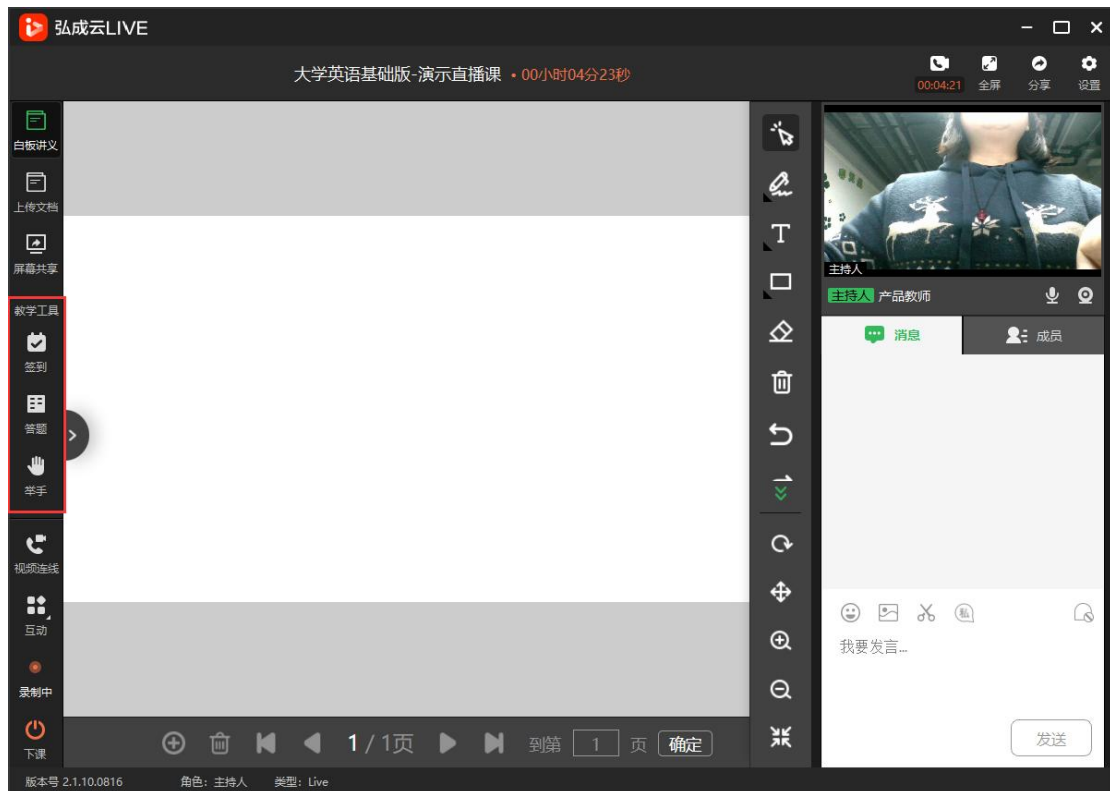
弘成云LIVE

大学英语基础版-演示直播课 • 00小时04分23秒

00:04:21 全屏 分享 设置

白板讲义
上传文档
屏幕共享
教学工具
签到
答题
举手
视频连线
互动
录制中
下课

主持人
主持人 产品教师

消息 成员

我要发言...

发送

1 / 1页 到第 1 页 确定

版本号 2.1.10.0816 角色：主持人 类型：Live